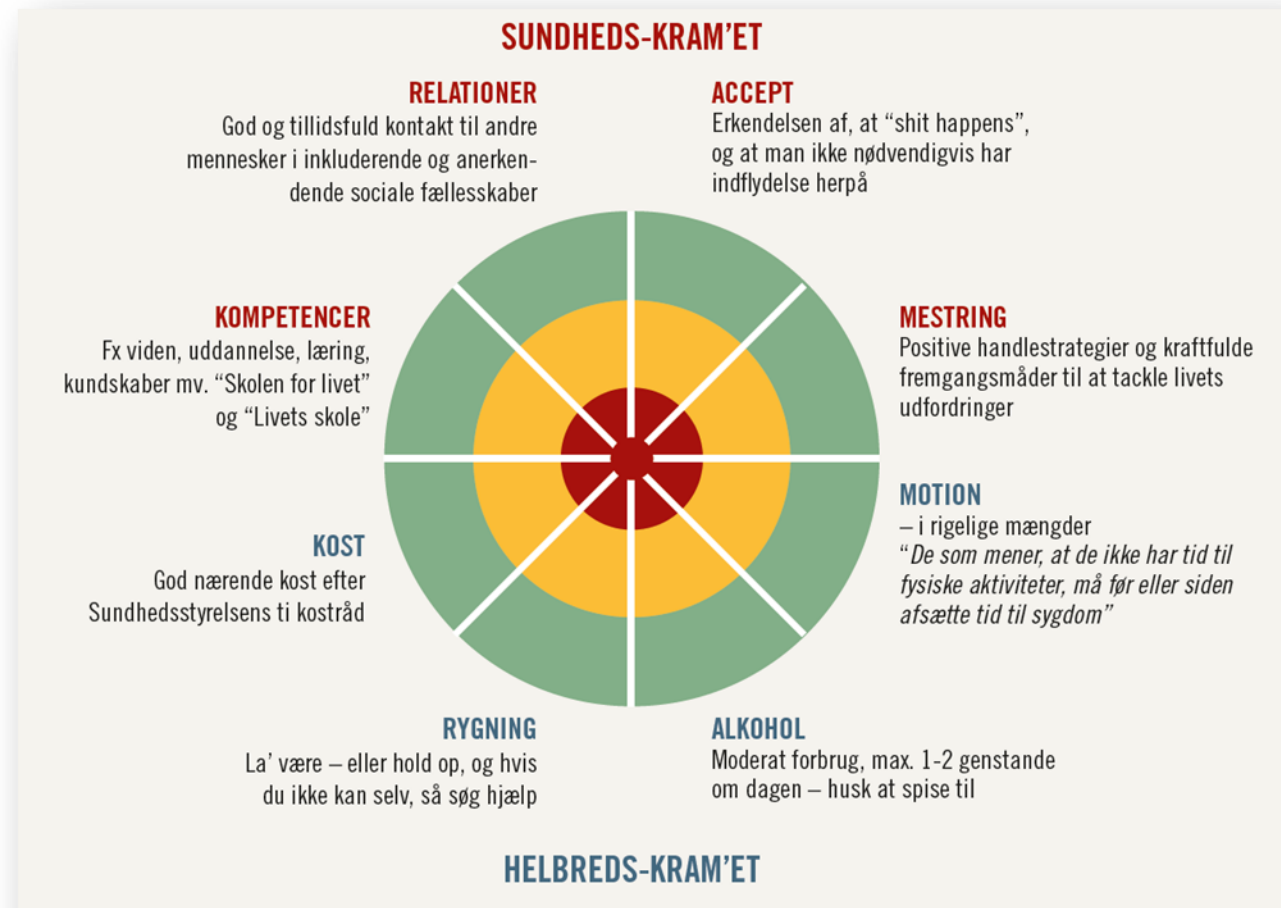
SUNDHEDS-KRAM'ET

RELATIONER
God og tillidsfuld kontakt til andre mennesker i inkluderende og anerkendende sociale fællesskaber

ACCEPT
Erkendelsen af, at "shit happens", og at man ikke nødvendigvis har indflydelse herpå

KOMPETENCER
Fx viden, uddannelse, læring, kundskaber mv. "Skolen for livet" og "Livets skole"

MESTRING
Positive handlestrategier og kraftfulde fremgangsmåder til at tackle livets udfordringer

KOST
God nærende kost efter Sundhedsstyrelsens ti kostråd

MOTION
– i rigelige mængder
"De som mener, at de ikke har tid til fysiske aktiviteter, må før eller siden afsætte tid til sygdom"

RYGNING
La' være – eller hold op, og hvis du ikke kan selv, så søg hjælp

ALKOHOL
Moderat forbrug, max. 1-2 genstande om dagen – husk at spise til

HELBREDS-KRAM'ET